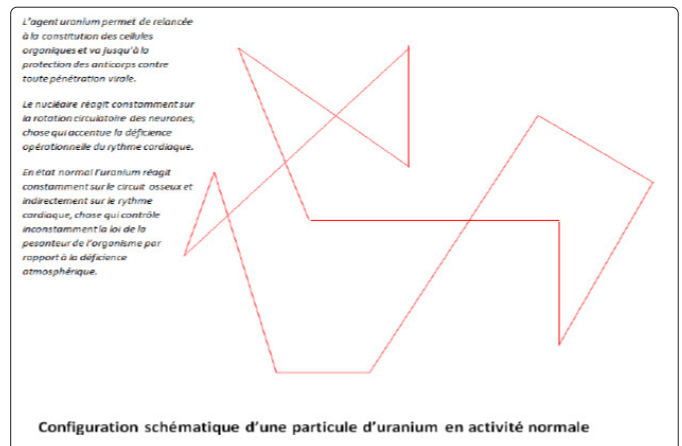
L'agent uranium permet de relancée à la constitution des cellules organiques et va jusqu'à la protection des anticorps contre toute pénétration virale.

Le nucléaire réagit constamment sur la rotation circulatoire des neurones, chose qui accentue la déficience opérationnelle du rythme cardiaque.

En état normal l'uranium réagit constamment sur le circuit osseux et indirectement sur le rythme cardiaque, chose qui contrôle inconstamment la loi de la pesanteur de l'organisme par rapport à la déficience atmosphérique.

Configuration schématique d'une particule d'uranium en activité normale